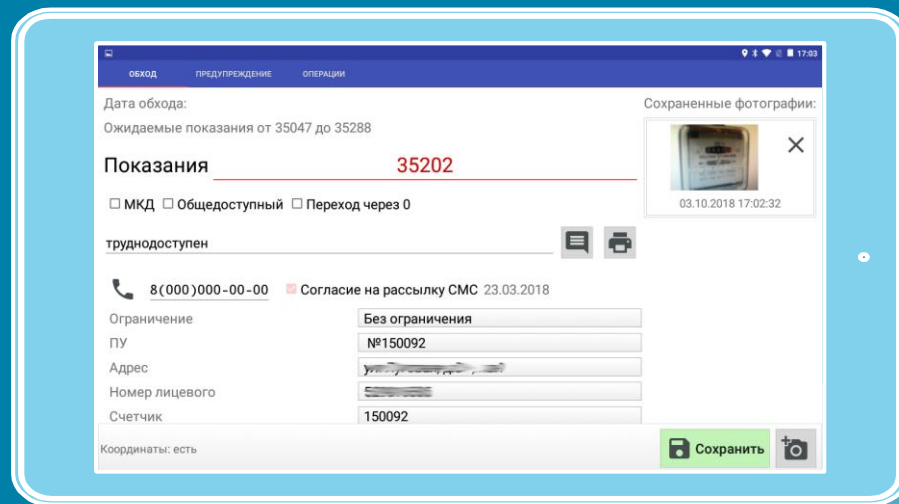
17:03

ОБХОД ПРЕДУПРЕЖДЕНИЕ ОПЕРАЦИИ

Дата обхода:

Ожидаемые показания от 35047 до 35288

Показания 35202

☐ МКД ☐ Общедоступный ☐ Переход через 0

труднодоступен

8(000)000-00-00 Согласие на рассылку СМС 23.03.2018

| Ограничение | Без ограничения |
|---|---|
| ПУ | №150092 |
| Адрес | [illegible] |
| Номер лицевого | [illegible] |
| Счетчик | 150092 |

Сохраненные фотографии:

03.10.2018 17:02:32

Координаты: есть

Сохранить